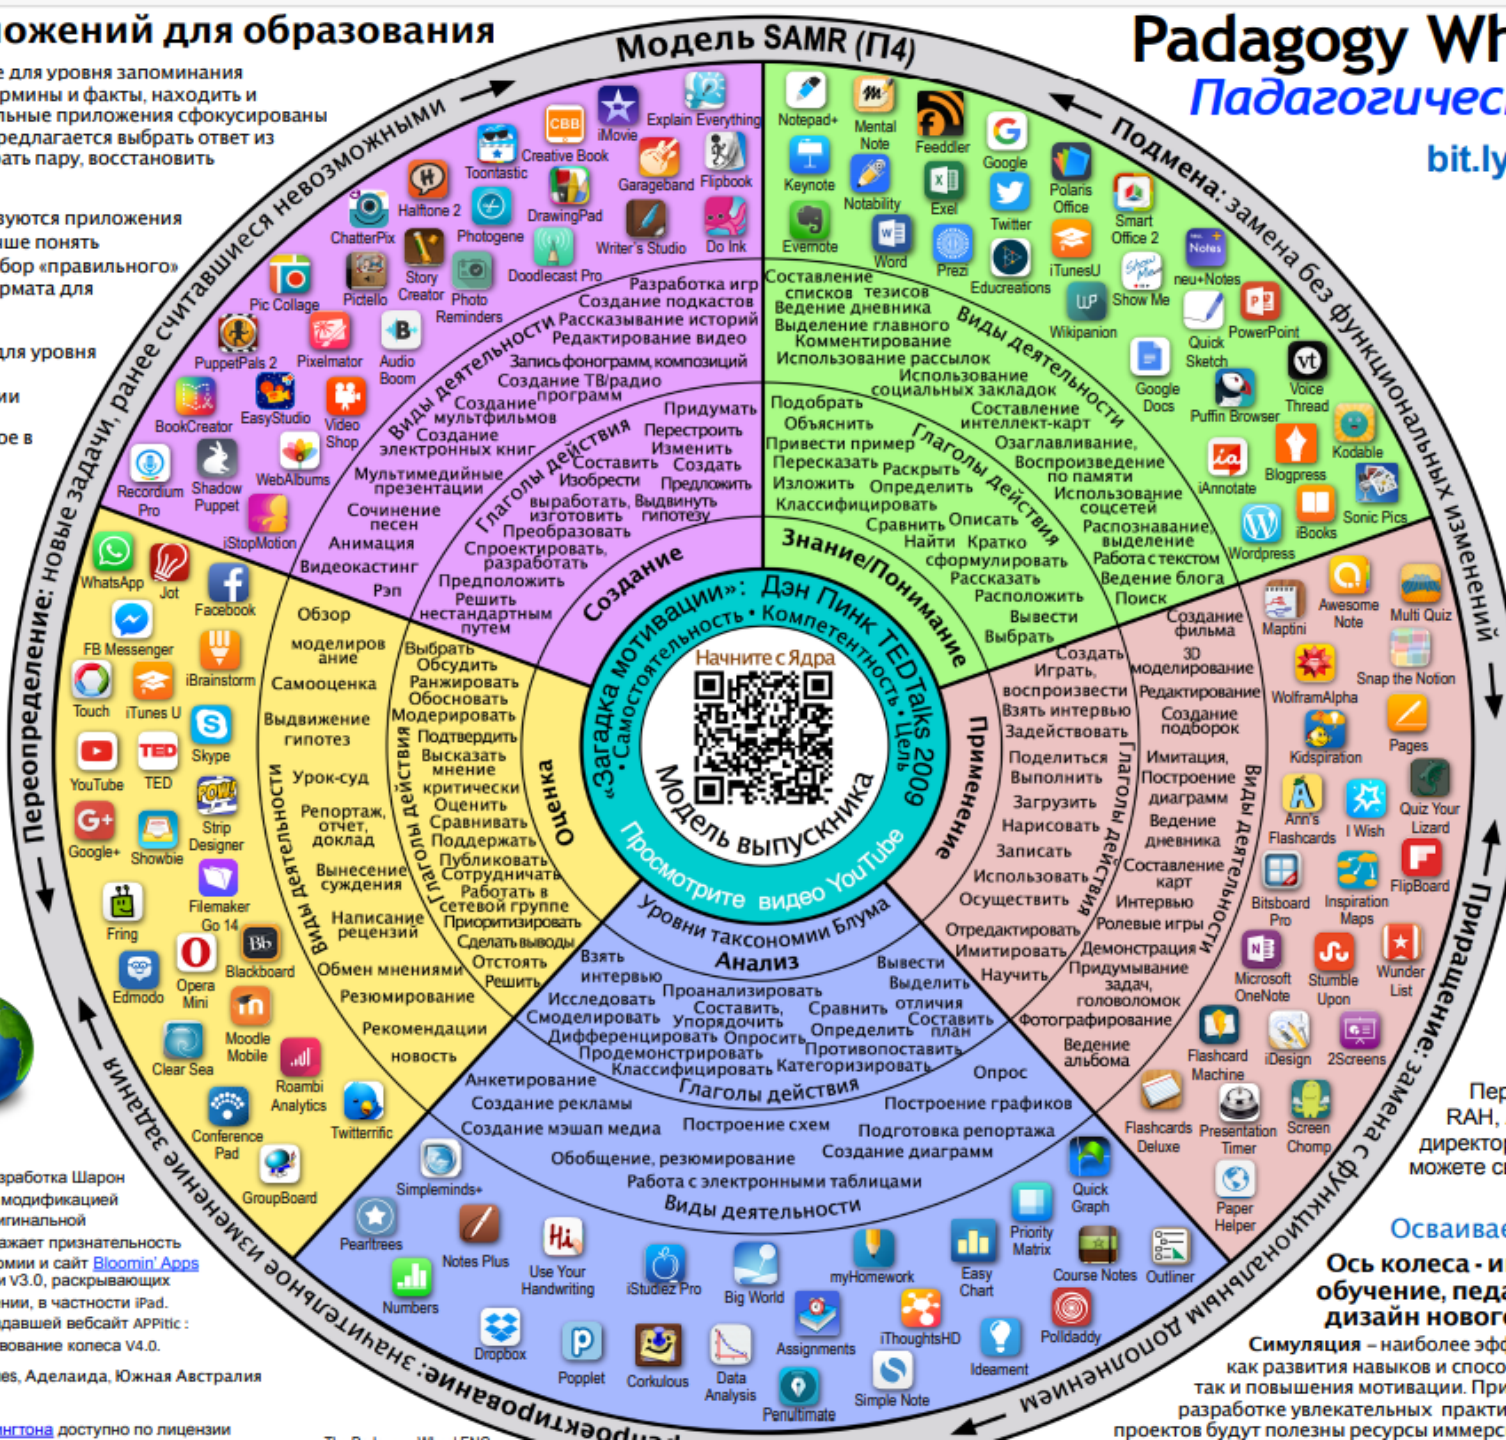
ложений для образования
е для уровня запоминания рмины и факты, находить и льные приложения сфокусированы редлагается выбрать ответ из рать пару, восстановить

зуются приложения ише понять бор «правильного» рмата для

для уровня

ии

ое в

Модель SAMR (П4)

Padagogy Wh
Падагогичес
bit.ly

Подмена: замена без функциональных изменений

Приращение: замена с функциональным дополнением

Переопределение: новые задачи, ранее считавшиеся невозможными

Переопределение: значительное изменение задания

Explain Everything
iMovie
CBB
Creative Book
Toontastic
Garageband
Flipbook
Halftone 2
Photogene
DrawingPad
ChatterPix
Writer's Studio
Do Ink
Doodlecast Pro
Pic Collage
Story Creator
Pictello
Photo Reminders
PuppetPals 2
Pixelmator
Audio Boom
BookCreator
EasyStudio
Video Shop
Recordium Pro
Shadow Puppet
WebAlbums
iStopMotion

Разработка игр
Создание подкастов
Рассказывание историй
Редактирование видео
Запись фонограмм, композиций
Создание ТВ/радио программ
Создание мультфильмов
Создание электронных книг
Мультимедийные презентации
Сочинение песен
Анимация
Видеокастинг
Рэп
Виды деятельности

Придумать
Перестроить
Изменить
Составить
Создать
Изобрести
Предложить
выработать, Выдвинуть
изготовить гипотезу
Преобразовать
Спроектировать, разработать
Предложить
Решить нестандартным путем
Глаголы действия
Создание

Notepad+
Mental Note
Feeddler
Google
Keynote
Notability
Excel
Polaris Office
Smart Office 2
Evernote
Word
Twitter
Prezi
Educreations
iTunesU
Show Me
neu+Notes
Wikipanion
PowerPoint
Quick Sketch
Google Docs
Voice Thread
Puffin Browser
Kodable
iAnnotate
Blogpress
Sonic Pics
Wordpress
iBooks

Составление списков тезисов
Ведение дневника
Выделение главного
Комментирование
Использование рассылок
Использование социальных закладок
Составление интеллект-карт
Озаглавливание,
Воспроизведение по памяти
Использование соцсетей
Распознавание, выделение
Работа с текстом
Ведение блога
Поиск
Виды деятельности

Подобрать
Объяснить
Привести пример
Пересказать
Изложить
Классифицировать
Раскрыть
Определить
Сравнить
Описать
Найти
Кратко сформулировать
Рассказать
Расположить
Вывести
Выбрать
Глаголы действия
Знание/Понимание

WhatsApp
Jot
Facebook
FB Messenger
iBrainstorm
Touch
iTunes U
Skype
YouTube
TED
Google+
Showbie
Strip Designer
Filemaker Go 14
Fring
Blackboard
Edmodo
Opera Mini
Moodle Mobile
Clear Sea
Roambi Analytics
Conference Pad
Twitterrific
GroupBoard

Обзор
моделирование
Самооценка
Выдвижение гипотез
Урок-суд
Репортаж, отчет, доклад
Вынесение суждения
Написание рецензий
Обмен мнениями
Резюмирование
Рекомендации
новость
Виды деятельности

Выбрать
Обсудить
Ранжировать
Обосновать
Модерировать
Подтвердить
Высказать мнение
критически Оценить
Сравнивать
Поддержать
Публиковать
Сотрудничать
Работать в сетевой группе
Приоритизировать
Сделать выводы
Отстоять
Решить
Глаголы действия
Оценка

«Загадка мотивации»: Дэн Пинк TEDTalks 2009
• Самостоятельность • Компетентность • Цель
Начните с Ядра
Модель выпускника
Просмотрите видео YouTube

Создание фильма
3D моделирование
Редактирование
Создание подборок
Имитация,
Построение диаграмм
Ведение дневника
Составление карт
Интервью
Ролевые игры
Демонстрация
Придумывание задач, головоломок
Фотографирование
Ведение альбома
Виды деятельности

Создать
Играть,
воспроизвести
Взять интервью
Задействовать
Поделиться
Выполнить
Загрузить
Нарисовать
Записать
Использовать
Осуществить
Отредактировать
Имитировать
Научить
Глаголы действия
Применение

Mapiini
Awesome Note
Multi Quiz
Snap the Notion
WolframAlpha
Pages
Kidspiration
Ann's Flashcards
I Wish
Quiz Your Lizard
Bitsboard Pro
Inspiration Maps
FlipBoard
Microsoft OneNote
Stumble Upon
Wunder List
Flashcard Machine
iDesign
2Screens
Flashcards Deluxe
Presentation Timer
Screen Chomp
Paper Helper

Уровни таксономии Блума
Анализ
Взять интервью
Исследовать
Смоделировать
Дифференцировать
Продемонстрировать
Классифицировать
Проанализировать
Составить, упорядочить
Опросить
Сравнить
Определить
Противопоставить
Категоризировать
Вывести
Выделить отличия
Составить план
Глаголы действия

Анкетирование
Создание рекламы
Создание мэшап медиа
Построение схем
Обобщение, резюмирование
Работа с электронными таблицами
Опрос
Построение графиков
Подготовка репортажа
Создание диаграмм
Виды деятельности

Simplemind+
Pearltrees
Notes Plus
Use Your Handwriting
iStudiez Pro
Big World
myHomework
Numbers
Dropbox
Popplet
Corkulous
Data Analysis
Assignments
Penultimate
iThoughtsHD
Simple Note
Easy Chart
Priority Matrix
Quick Graph
Course Notes
Outliner
Ideament
Polldaddy

зработка Шарон модификацией игинальной жает признательность и сайт Bloomin' Apps и v3.0, раскрывающих нии, в частности iPad. давшей вебсайт APPitic : вование колеса V4.0.

es, Аделаида, Южная Австралия

нгтона доступно по лицензии

Пер
RAH,
директор
можете с

Осваивае
Ось колеса - и
обучение, педа
дизайн нового
Симуляция – наиболее эф
как развития навыков и спосо
так и повышения мотивации. При
разработке увлекательных практи
проектов будут полезны ресурсы иммерс